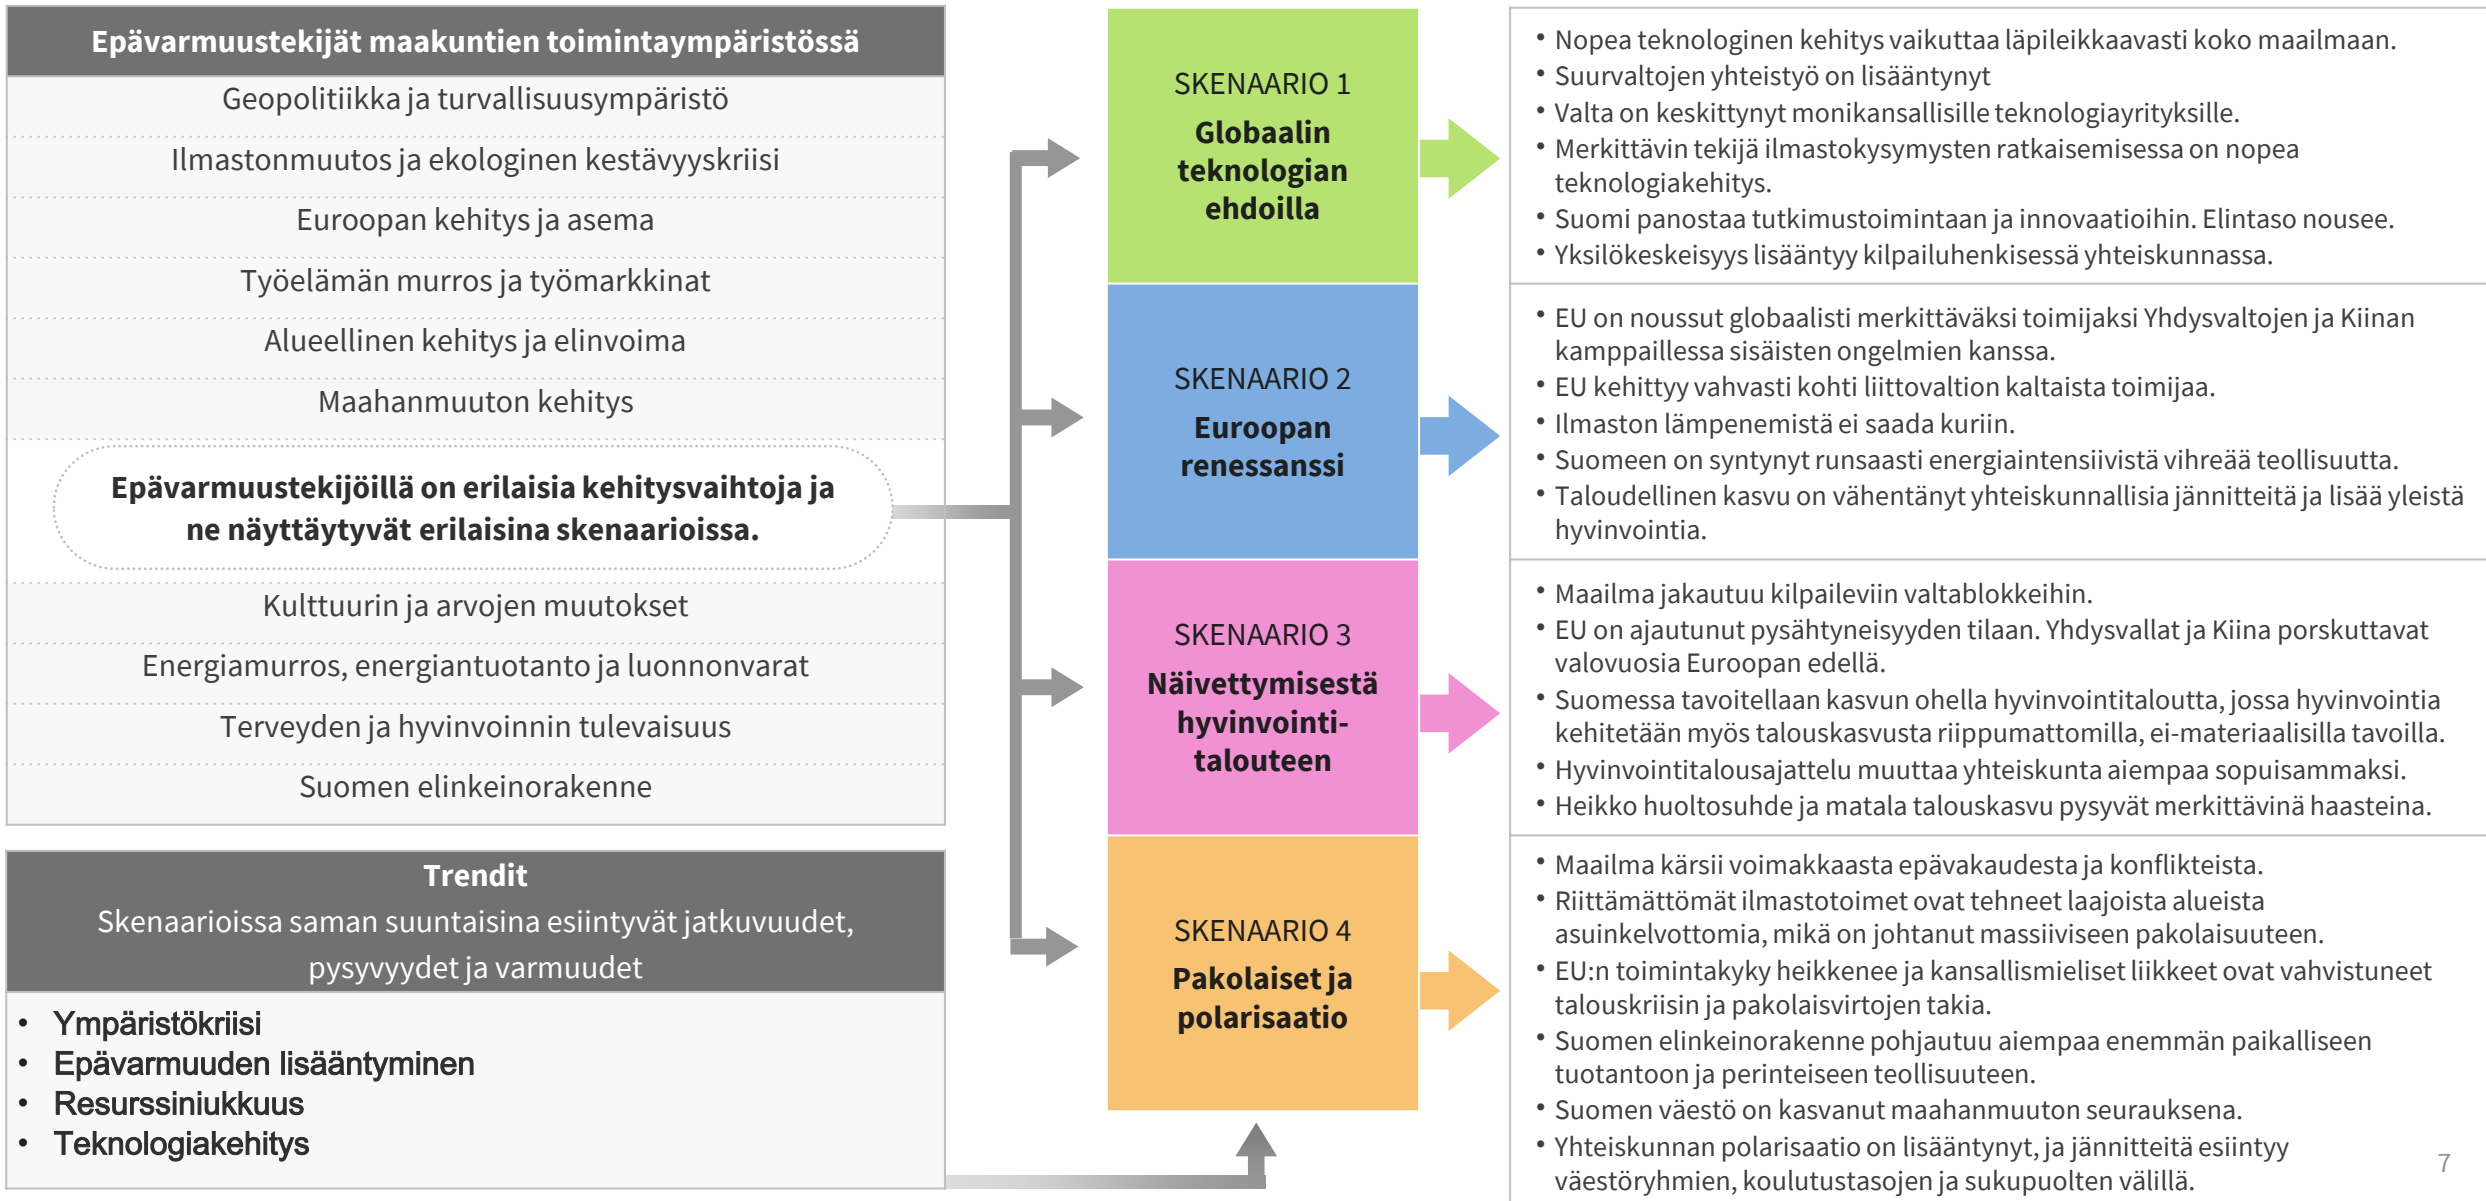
Epävarmuustekijät maakuntien toimintaympäristössä

Geopolitiikka ja turvallisuusympäristö

Ilmastonmuutos ja ekologinen kestävyyskriisi

Euroopan kehitys ja asema

Työelämän murros ja työmarkkinat

Alueellinen kehitys ja elinvoima

Maahanmuuton kehitys

Epävarmuustekijöillä on erilaisia kehitysvaihtoja ja ne näyttäytyvät erilaisina skenaarioissa.

Kulttuurin ja arvojen muutokset

Energiamurros, energiantuotanto ja luonnonvarat

Terveyden ja hyvinvoinnin tulevaisuus

Suomen elinkeinorakenne

Trendit
Skenaarioissa saman suuntaisina esiintyvät jatkuvuudet, pysyvyydet ja varmuudet

• Ympäristökriisi
• Epävarmuuden lisääntyminen
• Resurssiniukkuus
• Teknologiakehitys

SKENAARIO 1
Globaalin teknologian ehdoilla

SKENAARIO 2
Euroopan renessanssi

SKENAARIO 3
Näivettymisestä hyvinvointitalouteen

SKENAARIO 4
Pakolaiset ja polarisaatio

• Nopea teknologinen kehitys vaikuttaa läpileikkaavasti koko maailmaan.
• Suurvaltojen yhteistyö on lisääntynyt
• Valta on keskittynyt monikansallisille teknologiayrityksille.
• Merkittävin tekijä ilmastokysymysten ratkaisemisessa on nopea teknologiakehitys.
• Suomi panostaa tutkimustoimintaan ja innovaatioihin. Elintaso nousee.
• Yksilökeskeisyys lisääntyy kilpailuhenkisessä yhteiskunnassa.

• EU on noussut globaalisti merkittäväksi toimijaksi Yhdysvaltojen ja Kiinan kamppaillessa sisäisten ongelmien kanssa.
• EU kehittyy vahvasti kohti liittovaltion kaltaista toimijaa.
• Ilmaston lämpenemistä ei saada kuriin.
• Suomeen on syntynyt runsaasti energiaintensiivistä vihreää teollisuutta.
• Taloudellinen kasvu on vähentänyt yhteiskunnallisia jännitteitä ja lisää yleistä hyvinvointia.

• Maailma jakautuu kilpaileviin valtablokkeihin.
• EU on ajautunut pysähtyneisyyden tilaan. Yhdysvallat ja Kiina porskuttavat valovuosia Euroopan edellä.
• Suomessa tavoitellaan kasvun ohella hyvinvointitaloutta, jossa hyvinvointia kehitetään myös talouskasvusta riippumattomilla, ei-materiaalisilla tavoilla.
• Hyvinvointitalousajattelu muuttaa yhteiskunta aiempaa sopuisammaksi.
• Heikko huoltosuhde ja matala talouskasvu pysyvät merkittävinä haasteina.

• Maailma kärsii voimakkaasta epävakaudesta ja konflikteista.
• Riittämättömät ilmastotoimet ovat tehneet laajoista alueista asuinkelvottomia, mikä on johtanut massiiviseen pakolaisuuteen.
• EU:n toimintakyky heikkenee ja kansallismieliset liikkeet ovat vahvistuneet talouskriisin ja pakolaisvirtojen takia.
• Suomen elinkeinorakenne pohjautuu aiempaa enemmän paikalliseen tuotantoon ja perinteiseen teollisuuteen.
• Suomen väestö on kasvanut maahanmuuton seurauksena.
• Yhteiskunnan polarisaatio on lisääntynyt, ja jännitteitä esiintyy väestöryhmien, koulutustasojen ja sukupuolten välillä.

7